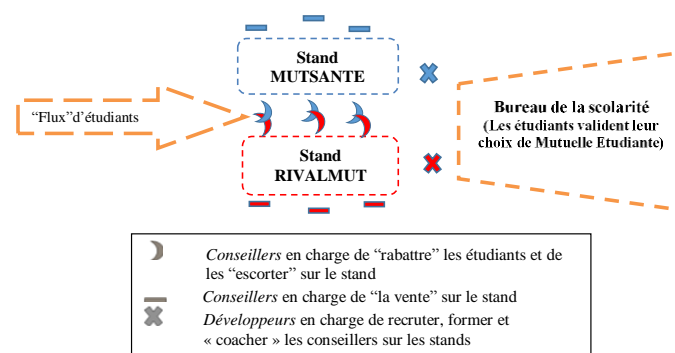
Stand
MUTSANTE

"Flux"d'étudiants

Bureau de la scolarité
(Les étudiants valident leur choix de Mutuelle Etudiante)

Stand
RIVALMUT

*Conseillers* en charge de "rabattre" les étudiants et de les "escorter" sur le stand

*Conseillers* en charge de "la vente" sur le stand

*Développeurs* en charge de recruter, former et « coacher » les conseillers sur les stands